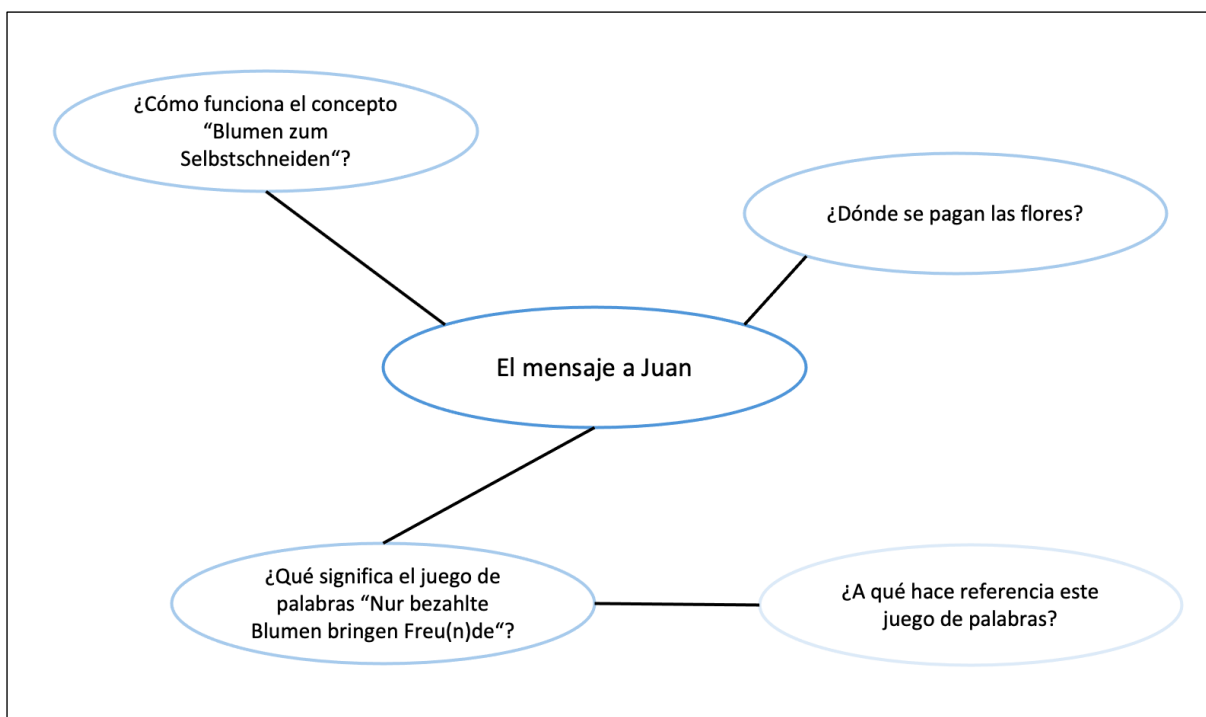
¿Cómo funciona el concepto “Blumen zum Selbstschneiden“?

¿Dónde se pagan las flores?

El mensaje a Juan

¿Qué significa el juego de palabras “Nur bezahlte Blumen bringen Freu(n)de“?

¿A qué hace referencia este juego de palabras?